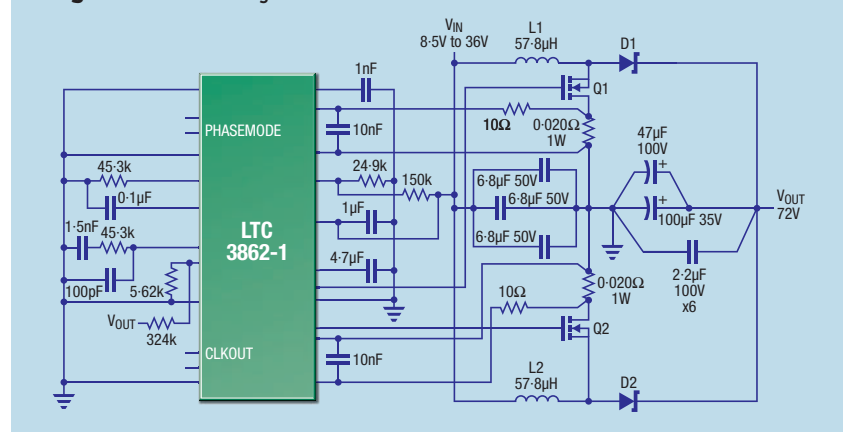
$V_{IN}$
8·5V to 36V
L1
57·8μH
D1
Q1
1nF
10nF
PHASEMODE
10Ω
0·020Ω
1W
47μF
100V
45·3k
24·9k
150k
0·1μF
6·8μF 50V
6·8μF 50V
$V_{OUT}$
72V
1μF
100μF 35V
1·5nF
45·3k
LTC
3862-1
6·8μF 50V
4·7μF
2·2μF
100V
x6
100pF
5·62k
0·020Ω
1W
10Ω
$V_{OUT}$
324k
Q2
CLKOUT
10nF
L2
57·8μH
D2